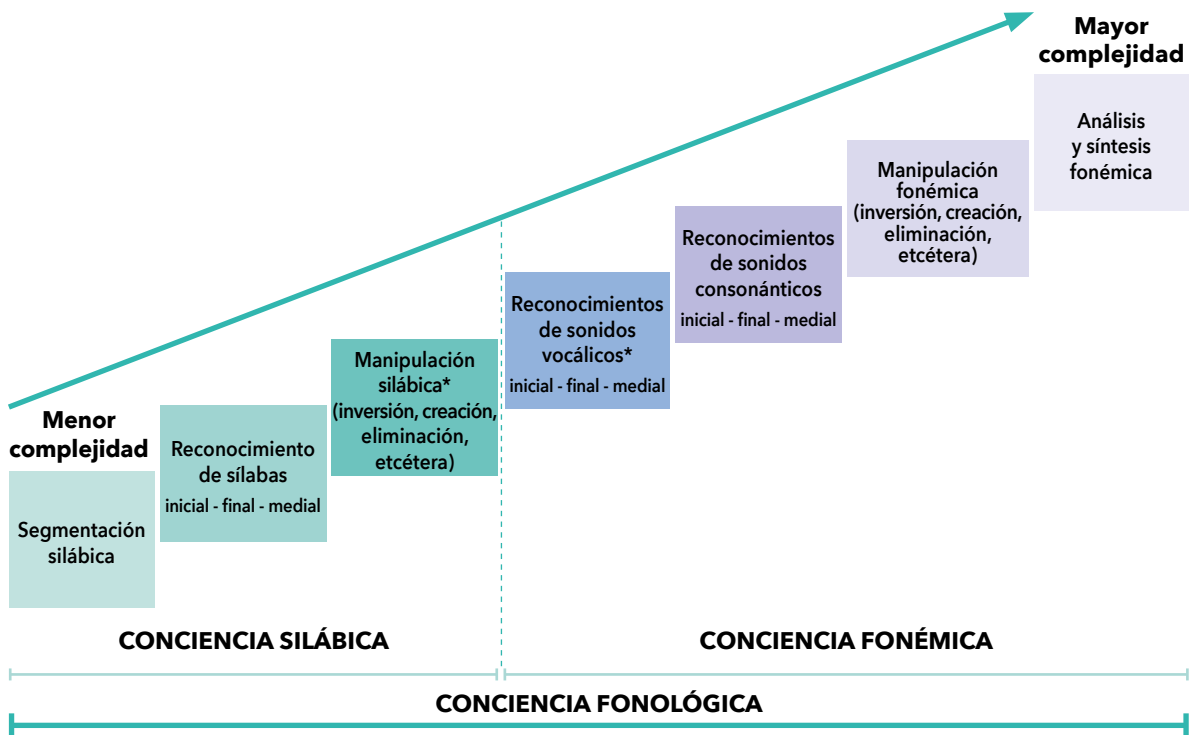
Mayor complejidad

Análisis y síntesis fonémica

Manipulación fonémica (inversión, creación, eliminación, etcétera)

Reconocimientos de sonidos consonánticos
inicial - final - medial

Reconocimientos de sonidos vocálicos*
inicial - final - medial

Manipulación silábica* (inversión, creación, eliminación, etcétera)

Menor complejidad

Reconocimiento de sílabas
inicial - final - medial

Segmentación silábica

CONCIENCIA SILÁBICA

CONCIENCIA FONÉMICA

CONCIENCIA FONOLÓGICA